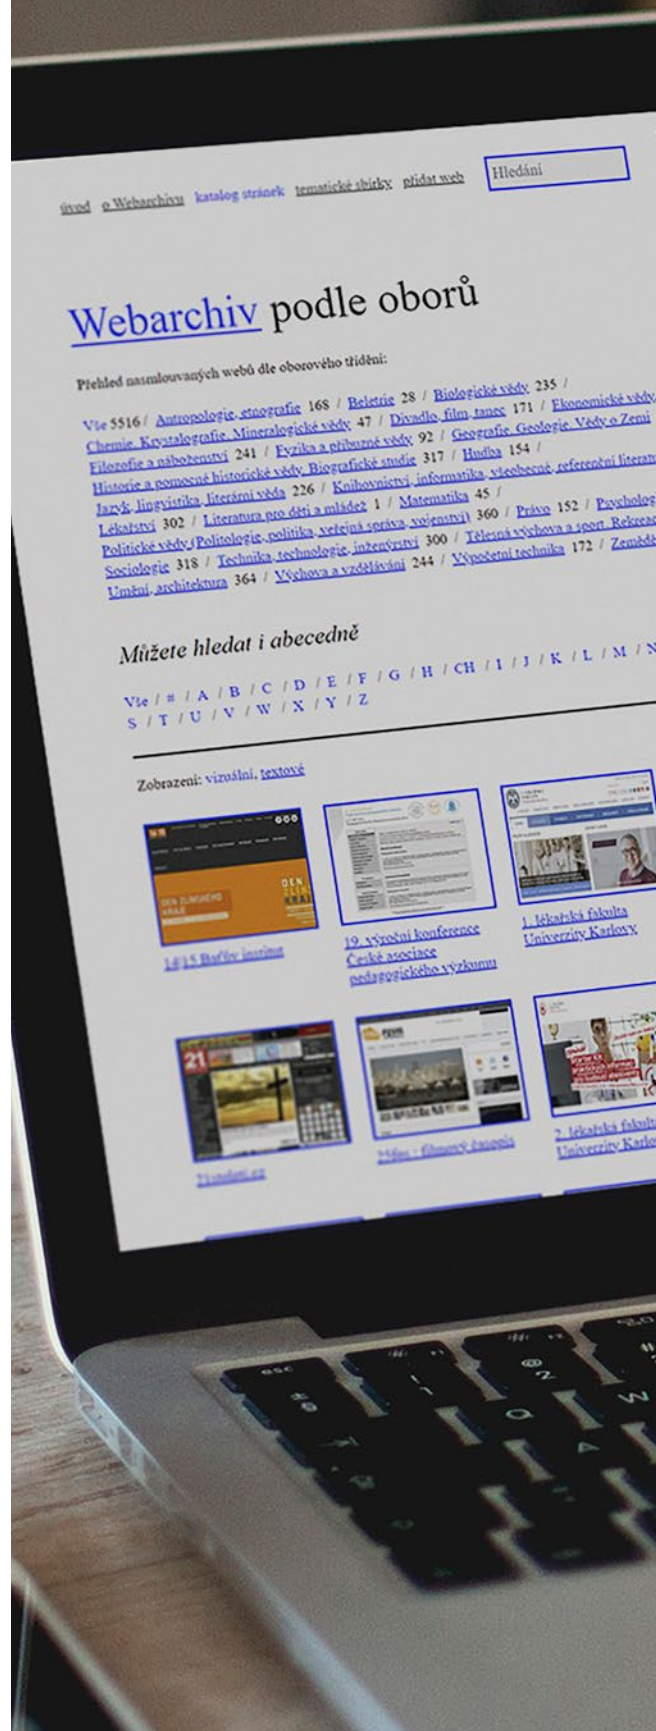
úvod o Webarchivu katalog stránek tematické sbírky přidat web Hledání

Webarchiv podle oborů

Přehled nasmlouvaných webů dle oborového třídění:

Vše 5516 / Antropologie, etnografie 168 / Beletrie 28 / Biologické vědy 235 / Chemie, Krystalografie, Mineralogické vědy 47 / Divadlo, film, tanec 171 / Ekonomické vědy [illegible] Filozofie a náboženství 241 / Fyzika a příbuzné vědy 92 / Geografie, Geologie, Vědy o Zemi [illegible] Historie a pomocné historické vědy, Biografické studie 317 / Hudba 154 / Jazyk, lingvistika, literární věda 226 / Knihovnictví, informatika, všeobecné, referenční literatura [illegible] Lékařství 302 / Literatura pro děti a mládež 1 / Matematika 45 / Politické vědy (Politologie, politika, veřejná správa, vojenství) 360 / Právo 152 / Psycholog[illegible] Sociologie 318 / Technika, technologie, inženýrství 300 / Tělesná výchova a sport, Rekreac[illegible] Umění, architektura 364 / Výchova a vzdělávání 244 / Výpočetní technika 172 / Zeměd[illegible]

Můžete hledat i abecedně

Vše / # / A / B / C / D / E / F / G / H / CH / I / J / K / L / M / N S / T / U / V / W / X / Y / Z

Zobrazení: vizuální, textové

14|15 Baťův institut

19. výroční konference České asociace pedagogického výzkumu

1. lékařská fakulta Univerzity Karlovy

21stoleti.cz

25fps - filmový časopis

2. lékařská fakult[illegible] Univerzity Karlo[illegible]